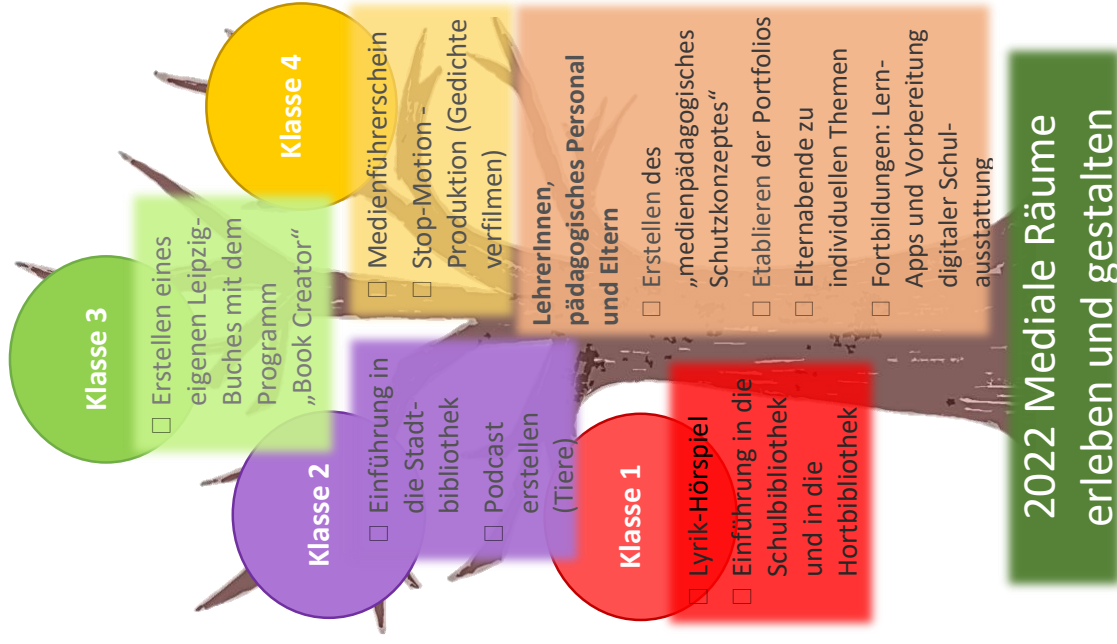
2022 Mediale Räume erleben und gestalten

Klasse 4
□ Medienführerschein
□ Stop-Motion - Produktion (Gedichte verfilmen)

LehrerInnen, pädagogisches Personal und Eltern
□ Erstellen des „medienpädagogisches Schutzkonzeptes“
□ Etablieren der Portfolios
□ Elternabende zu individuellen Themen
□ Fortbildungen: Lern-Apps und Vorbereitung digitaler Schulausstattung

Klasse 3
□ Erstellen eines eigenen Leipzig-Buches mit dem Programm „Book Creator“

Klasse 2
□ Einführung in die Stadtbibliothek
□ Podcast erstellen (Tiere)

Klasse 1
□ Lyrik-Hörspiel
□ Einführung in die Schulbibliothek und in die Hortbibliothek